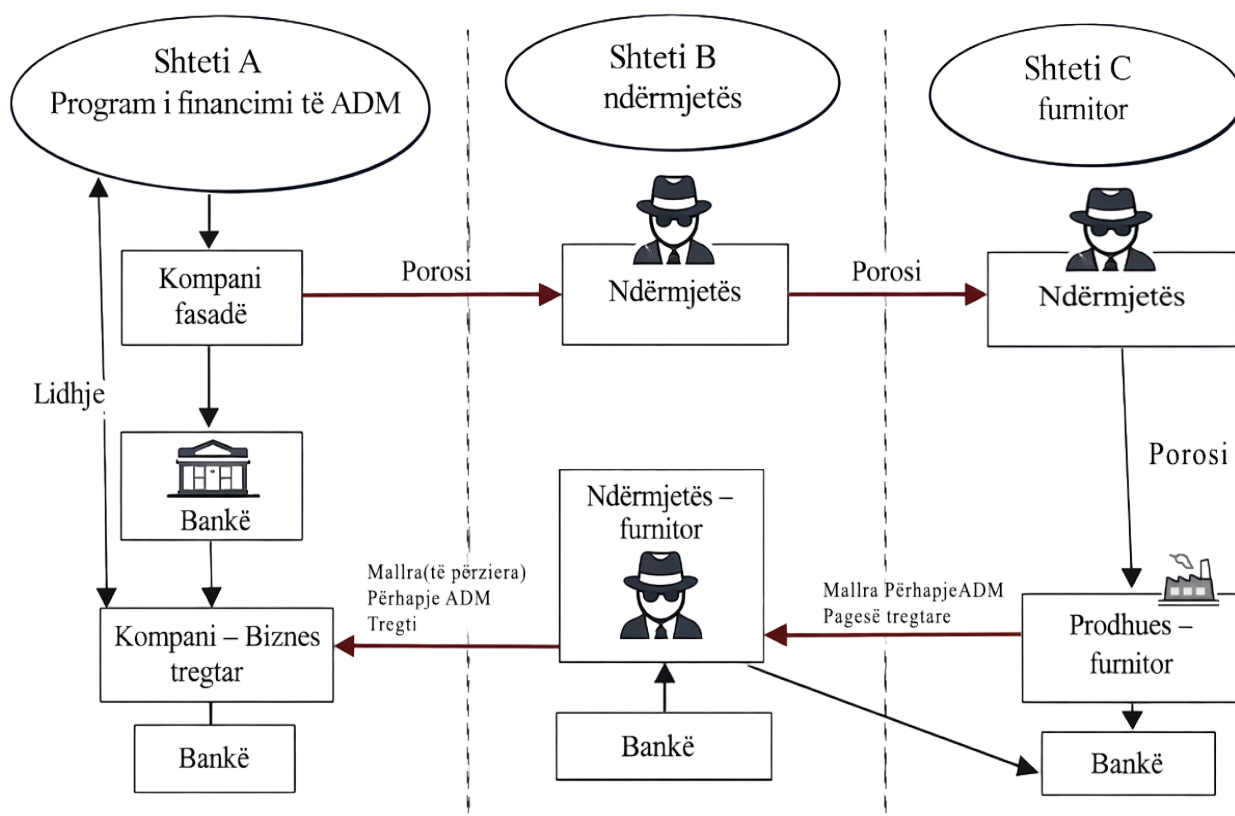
Shteti A
Program i financimi të ADM

Shteti B
ndërmjetës

Shteti C
furnitor

Kompani fasadë

Porosi

Ndërmjetës

Porosi

Ndërmjetës

Lidhje

Bankë

Porosi

Ndërmjetës – furnitor

Mallra(të përziera)
Përhapje ADM
Tregti

Mallra PërhapjeADM
Pagesë tregtare

Kompani – Biznes tregtar

Prodhues – furnitor

Bankë

Bankë

Bankë